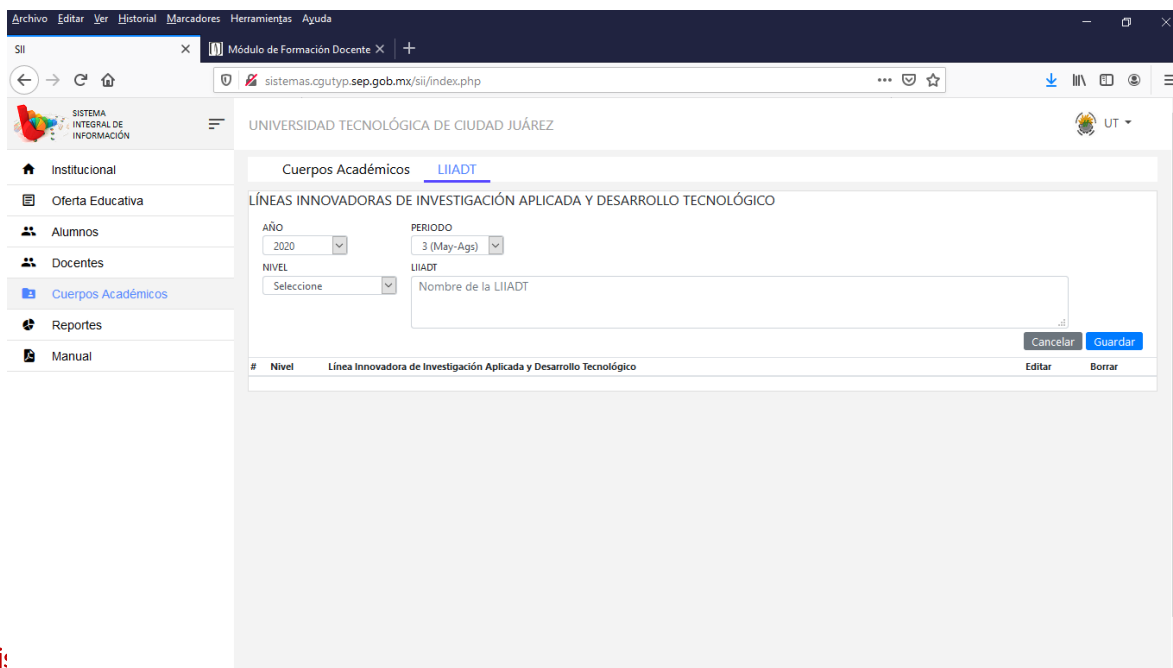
Archivo Editar Ver Historial Marcadores Herramientas Ayuda

SII

Módulo de Formación Docente

sistemas.cgutyp.sep.gob.mx/sii/index.php

SISTEMA INTEGRAL DE INFORMACIÓN

UNIVERSIDAD TECNOLÓGICA DE CIUDAD JUÁREZ

UT

Institucional
Oferta Educativa
Alumnos
Docentes
Cuerpos Académicos
Reportes
Manual

Cuerpos Académicos LIIADT

LÍNEAS INNOVADORAS DE INVESTIGACIÓN APLICADA Y DESARROLLO TECNOLÓGICO

AÑO
2020

PERIODO
3 (May-Ags)

NIVEL
Seleccione

LIIADT
Nombre de la LIIADT

Cancelar Guardar

| # | Nivel | Línea Innovadora de Investigación Aplicada y Desarrollo Tecnológico | Editar | Borrar |
|---|---|---|---|---|